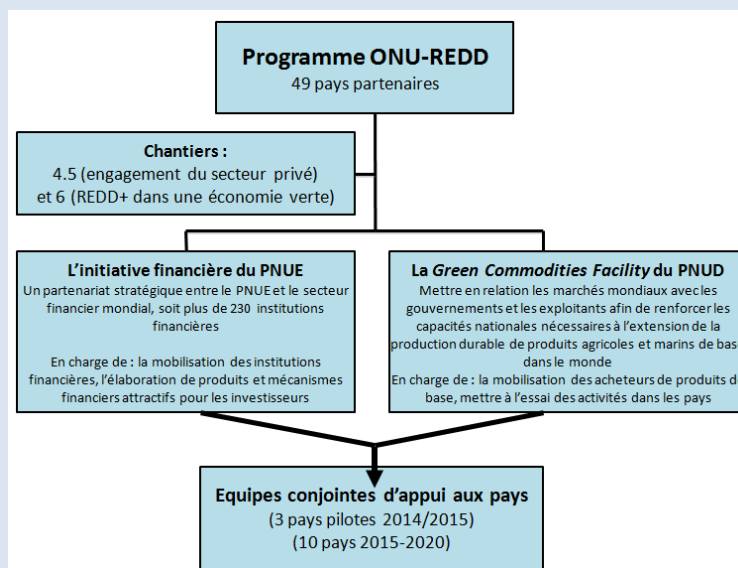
Programme ONU-REDD
49 pays partenaires

Chantiers :
4.5 (engagement du secteur privé) et 6 (REDD+ dans une économie verte)

L'initiative financière du PNUE
Un partenariat stratégique entre le PNUE et le secteur financier mondial, soit plus de 230 institutions financières

En charge de : la mobilisation des institutions financières, l'élaboration de produits et mécanismes financiers attractifs pour les investisseurs

La Green Commodities Facility du PNUD
Mettre en relation les marchés mondiaux avec les gouvernements et les exploitants afin de renforcer les capacités nationales nécessaires à l'extension de la production durable de produits agricoles et marins de base dans le monde
En charge de : la mobilisation des acheteurs de produits de base, mettre à l'essai des activités dans les pays

Equipes conjointes d'appui aux pays
(3 pays pilotes 2014/2015)
(10 pays 2015-2020)